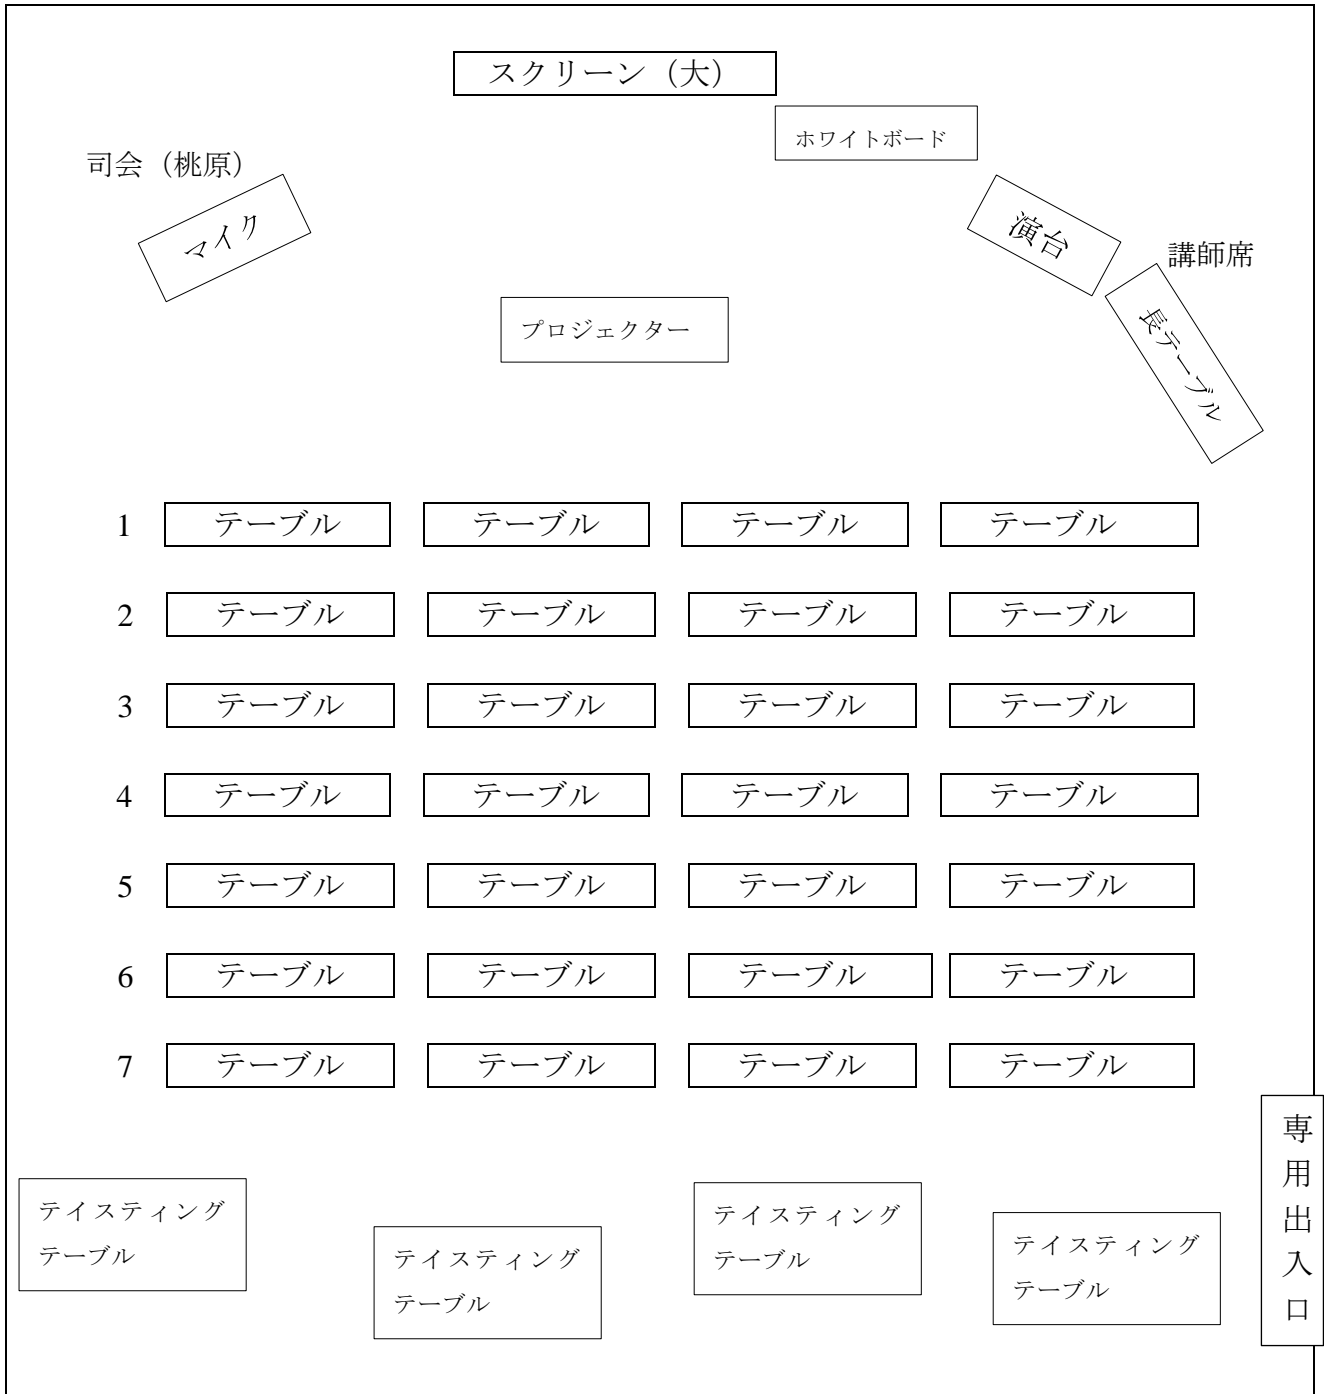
スクリーン（大）

ホワイトボード

司会（桃原）

マイク

演台

講師席

長テーブル

プロジェクター

1 テーブル テーブル テーブル テーブル

2 テーブル テーブル テーブル テーブル

3 テーブル テーブル テーブル テーブル

4 テーブル テーブル テーブル テーブル

5 テーブル テーブル テーブル テーブル

6 テーブル テーブル テーブル テーブル

7 テーブル テーブル テーブル テーブル

テイスティングテーブル

テイスティングテーブル

テイスティングテーブル

テイスティングテーブル

専用出入口